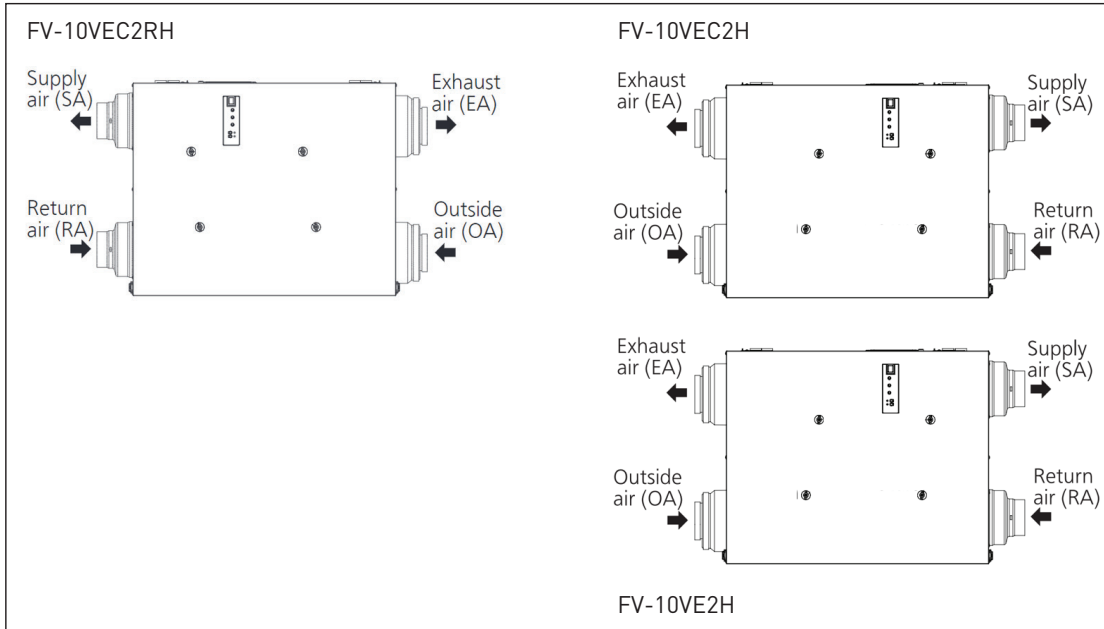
FV-10VEC2RH

Supply air (SA)

Exhaust air (EA)

Return air (RA)

Outside air (OA)

FV-10VEC2H

Exhaust air (EA)

Supply air (SA)

Outside air (OA)

Return air (RA)

Exhaust air (EA)

Supply air (SA)

Outside air (OA)

Return air (RA)

FV-10VE2H